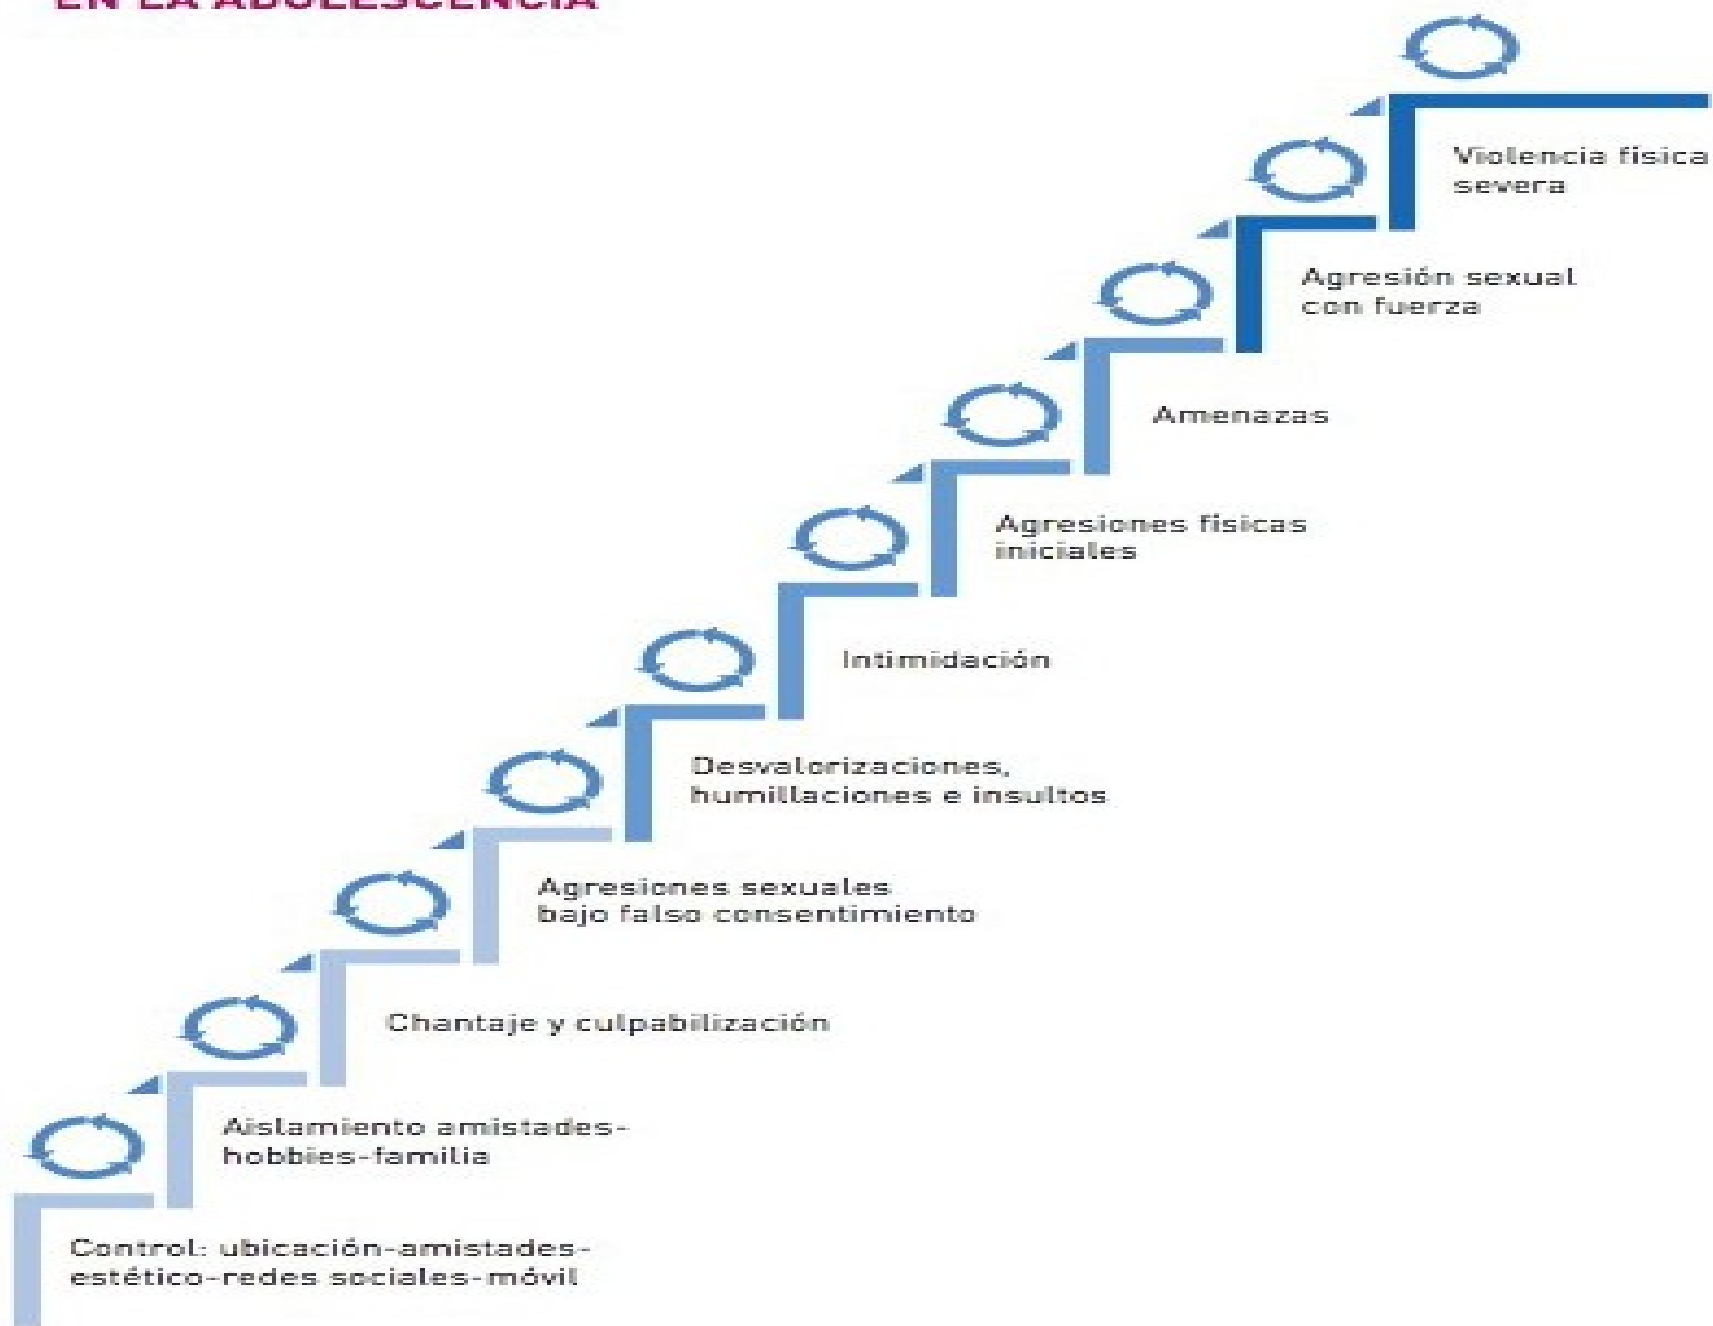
EN LA ADOLESCENCIA

Violencia física severa

Agresión sexual con fuerza

Amenazas

Agresiones físicas iniciales

Intimidación

Desvalorizaciones, humillaciones e insultos

Agresiones sexuales bajo falso consentimiento

Chantaje y culpabilización

Aislamiento amistades-hobbies-familia

Control: ubicación-amistades-estético-redes sociales-móvil